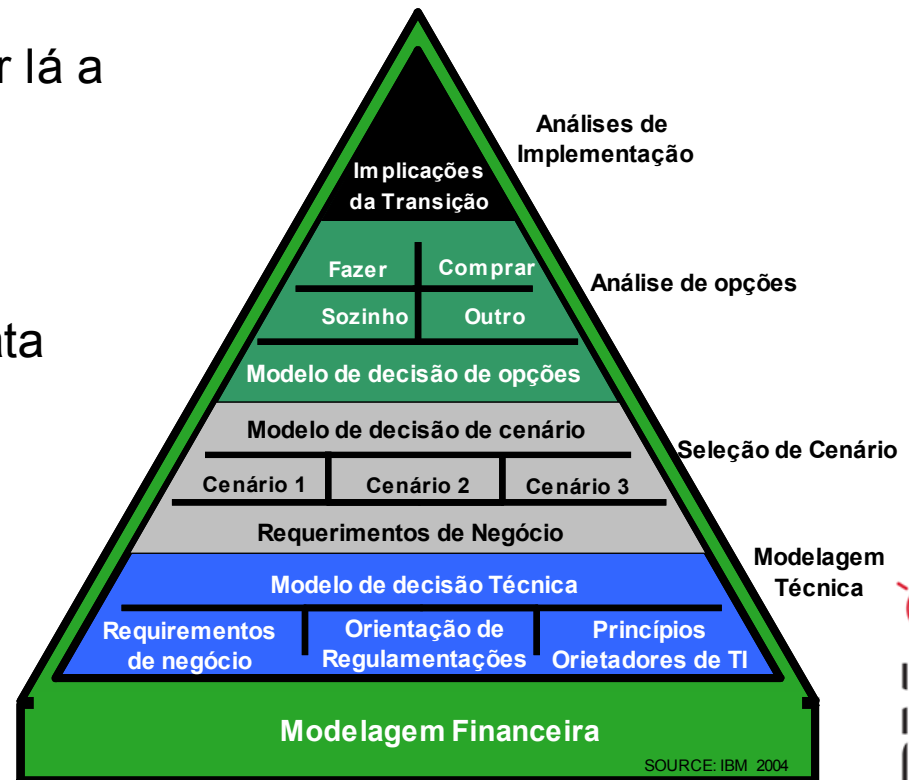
r lá a

ta

Implicações da Transição

Análises de Implementação

Fazer
Comprar
Sozinho
Outro

Análise de opções

Modelo de decisão de opções

Modelo de decisão de cenário

Seleção de Cenário

Cenário 1
Cenário 2
Cenário 3

Requerimentos de Negócio

Modelagem Técnica

Modelo de decisão Técnica

Requerimentos de negócio
Orientação de Regulamentações
Princípios Orietadores de TI

Modelagem Financeira

SOURCE: IBM 2004